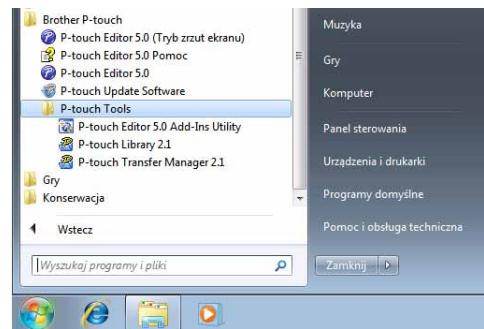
Brother P-touch
P-touch Editor 5.0 (Tryb zrzut ekranu)
P-touch Editor 5.0 Pomoc
P-touch Editor 5.0
P-touch Update Software
P-touch Tools
P-touch Editor 5.0 Add-Ins Utility
P-touch Library 2.1
P-touch Transfer Manager 2.1
Gry
Konserwacja
Wstecz
Wyszukaj programy i pliki

Muzyka
Gry
Komputer
Panel sterowania
Urządzenia i drukarki
Programy domyślne
Pomoc i obsługa techniczna
Zamknij